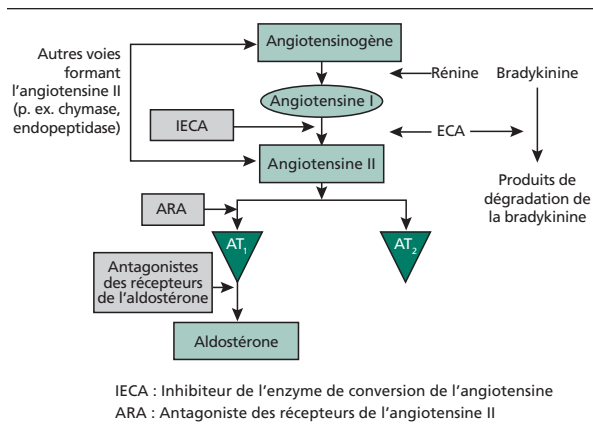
Autres voies formant l'angiotensine II (p. ex. chymase, endopeptidase)

Angiotensinogène

Rénine

Bradykinine

Angiotensine I

IECA

ECA

Angiotensine II

Produits de dégradation de la bradykinine

ARA

$AT_1$

$AT_2$

Antagonistes des récepteurs de l'aldostérone

Aldostérone

IECA : Inhibiteur de l'enzyme de conversion de l'angiotensine
ARA : Antagoniste des récepteurs de l'angiotensine II